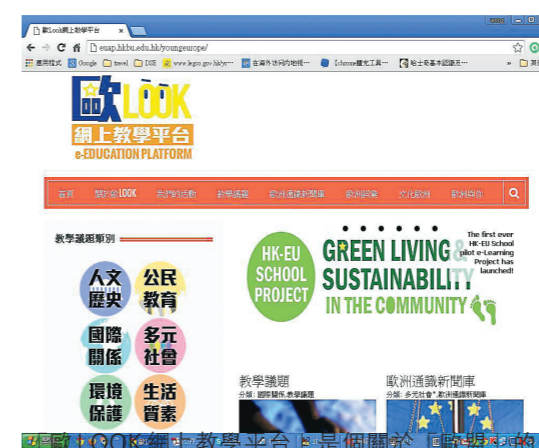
歐LOOK網上教學平台

euap.hkbu.edu.hk/youngeurope/

應用程式 Google travel DSE www.legco.gov.hk/yr··· 在海外洽詢的地稅··· 【chrome獨立工具··· 哈士奇基本認識及···

歐LOOK
網上教學平台
e-EDUCATION PLATFORM

首頁 | 關於歐LOOK | 我們的活動 | 教學議題 | 歐洲通識新聞庫 | 歐洲認識 | 文化歐洲 | 歐洲特色

教學議題類別

人文歷史 | 公民教育
國際關係 | 多元社會
環境保護 | 生活質素

HK-EU SCHOOL PROJECT

GREEN LIVING & SUSTAINABILITY IN THE COMMUNITY

The first ever HK-EU School pilot e-Learning Project has launched!

教學議題
分類：國際關係,教學議題

歐洲通識新聞庫
分類：多元社會,歐洲通識新聞庫

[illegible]歐LOOK網上教學平台」是個關於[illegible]